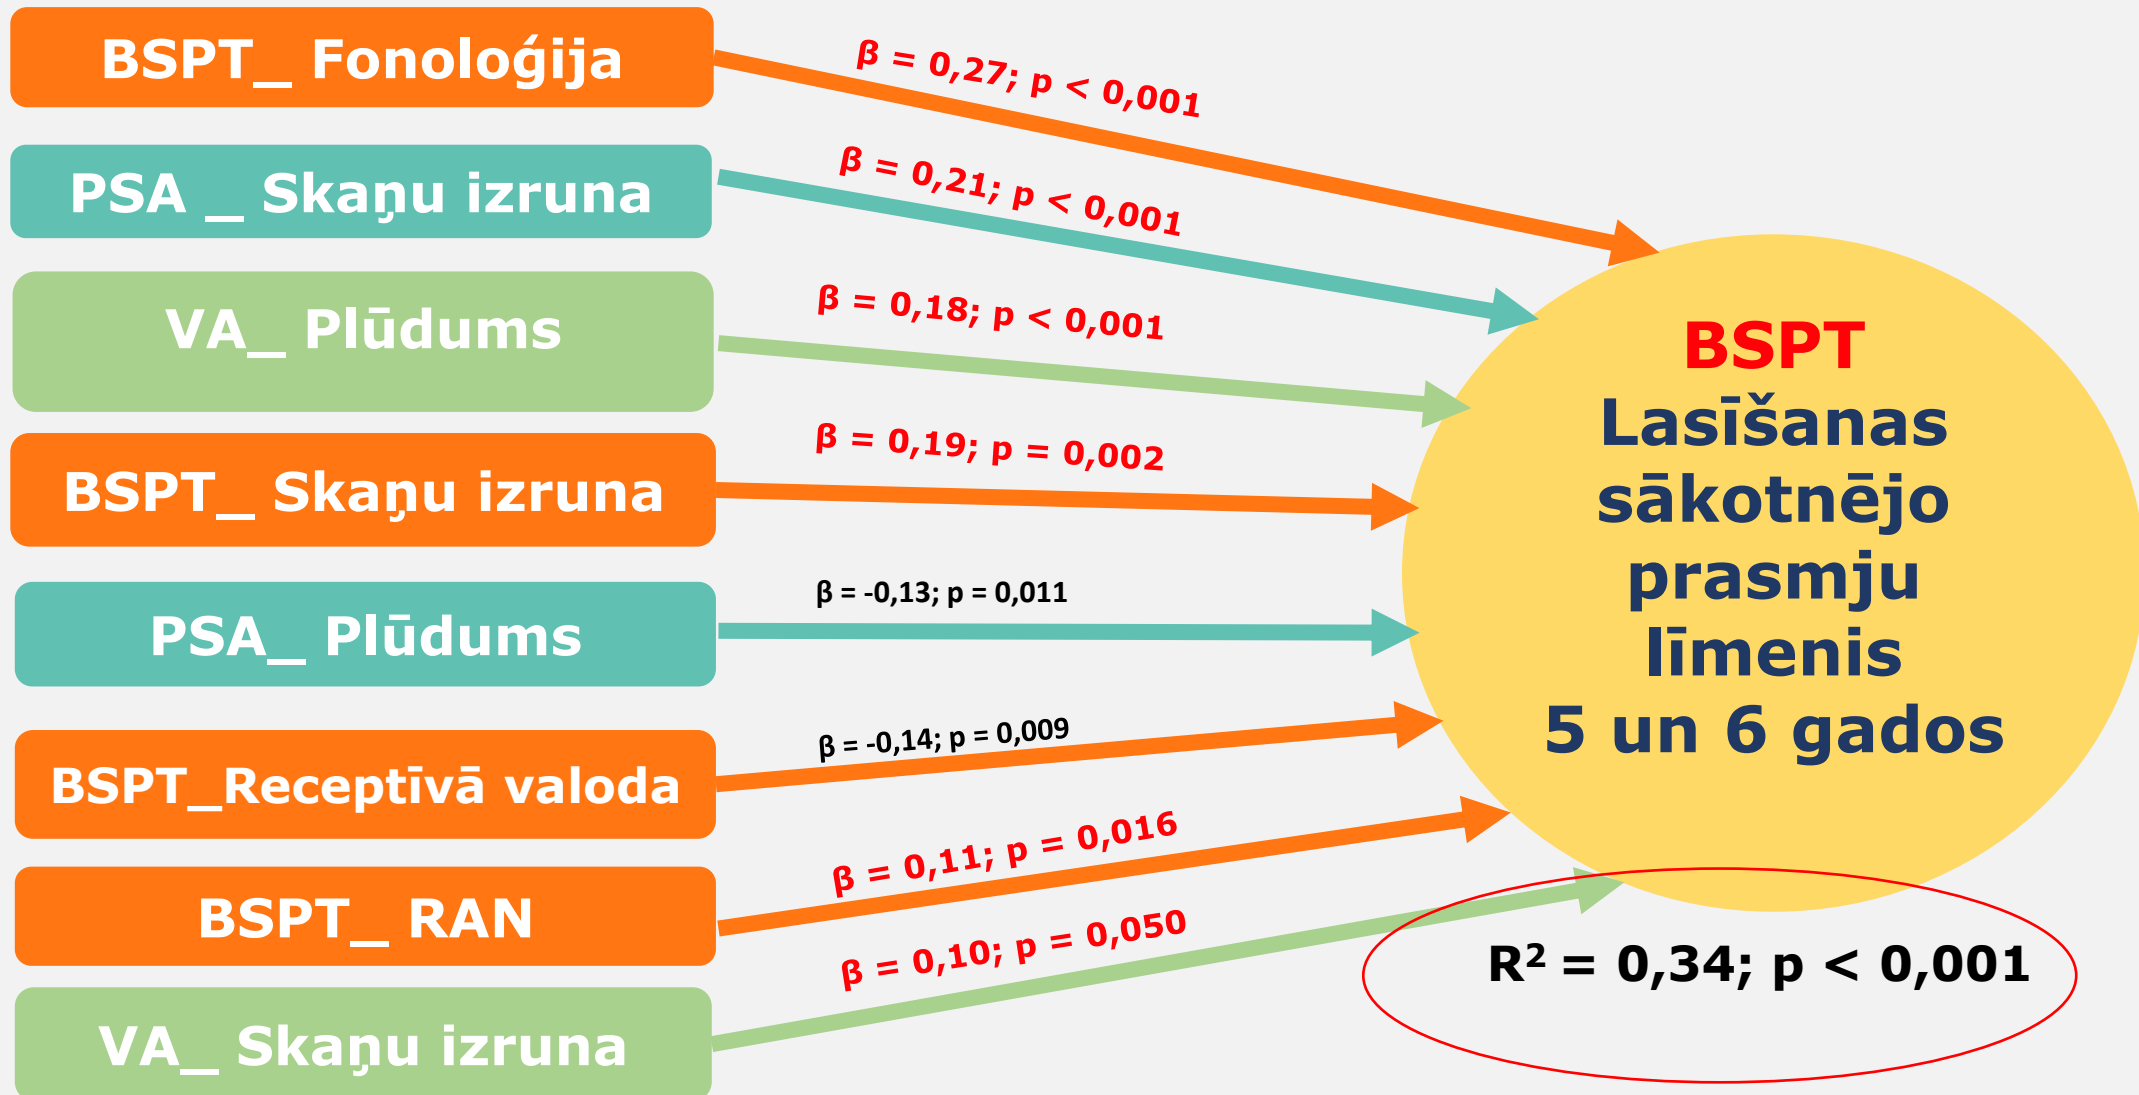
BSPT_ Fonoloģija

β = 0,27; p < 0,001

PSA _ Skaņu izruna

β = 0,21; p < 0,001

VA_ Plūdums

β = 0,18; p < 0,001

BSPT_ Skaņu izruna

β = 0,19; p = 0,002

PSA_ Plūdums

β = -0,13; p = 0,011

BSPT_Receptīvā valoda

β = -0,14; p = 0,009

BSPT_ RAN

β = 0,11; p = 0,016

VA_ Skaņu izruna

β = 0,10; p = 0,050

BSPT Lasīšanas sākotnējo prasmju līmenis 5 un 6 gados

$R^2$ = 0,34; p < 0,001